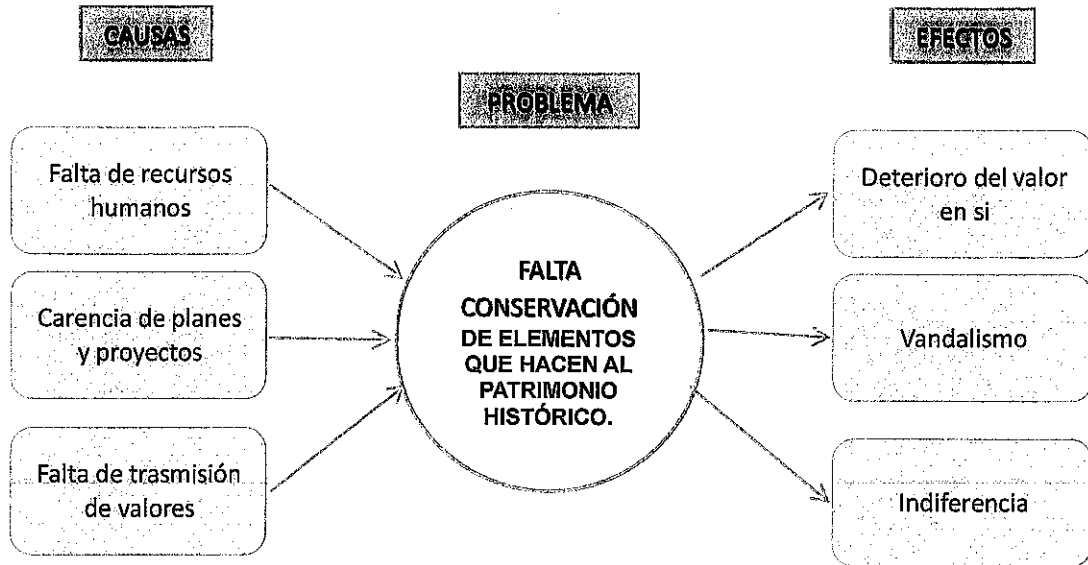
CAUSAS

PROBLEMA

EFECTOS

Falta de recursos humanos

Carencia de planes y proyectos

Falta de trasmisión de valores

FALTA CONSERVACIÓN DE ELEMENTOS QUE HACEN AL PATRIMONIO HISTÓRICO.

Deterioro del valor en si

Vandalismo

Indiferencia